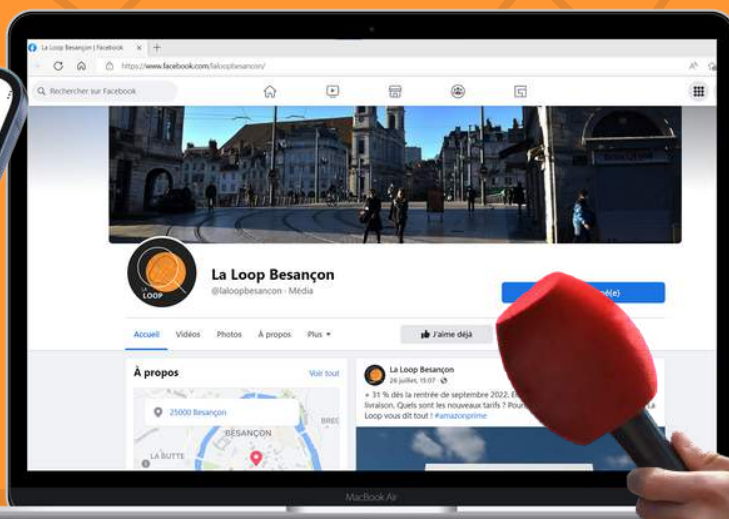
La Loop Besançon | Facebook

https://www.facebook.com/laloopbesancon/

Rechercher sur Facebook

LA LOOP

La Loop Besançon

@laloopbesancon · Média

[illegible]é(e)

Accueil Vidéos Photos À propos Plus ▾

J'aime déjà

À propos

Voir tout

25000 Besançon

BESANÇON

LA BUTTE

BREG

La Loop Besançon

26 juillet, 15:07 · 

« 31 % dès la rentrée de septembre 2022. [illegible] livraison. Quels sont les nouveaux tarifs ? Pour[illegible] La Loop vous dit tout ! #amazonprime

MacBook Air